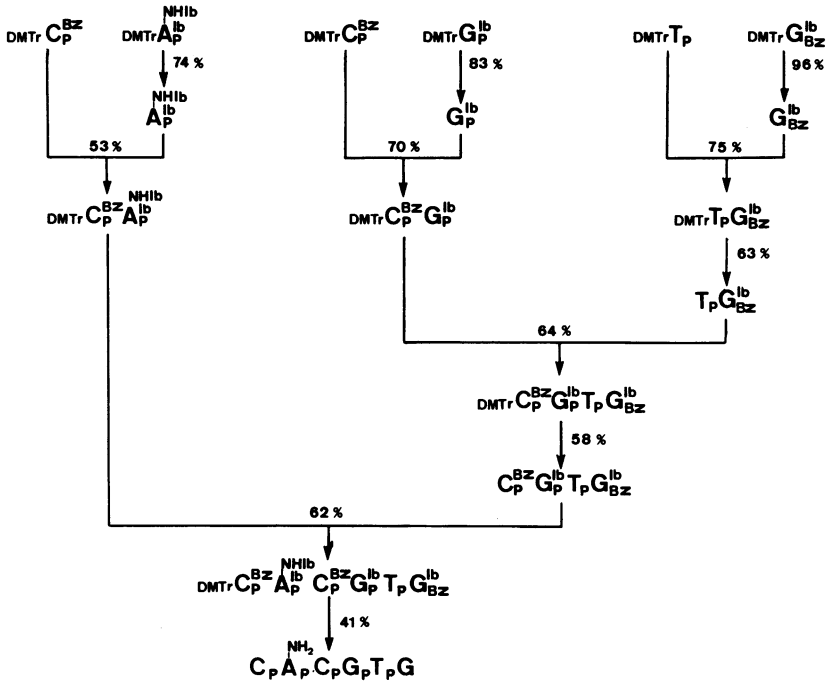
$_{DMTr}C_p^{Bz}$

$_{DMTr}\overset{NHIb}{A}{}_p^{Ib}$

74 %

$\overset{NHIb}{A}{}_p^{Ib}$

53 %

$_{DMTr}C_p^{Bz}\overset{NHIb}{A}{}_p^{Ib}$

$_{DMTr}C_p^{Bz}$

$_{DMTr}G_p^{Ib}$

83 %

$G_p^{Ib}$

70 %

$_{DMTr}C_p^{Bz}G_p^{Ib}$

$_{DMTr}T_p$

$_{DMTr}G_{Bz}^{Ib}$

96 %

$G_{Bz}^{Ib}$

75 %

$_{DMTr}T_pG_{Bz}^{Ib}$

63 %

$T_pG_{Bz}^{Ib}$

64 %

$_{DMTr}C_p^{Bz}G_p^{Ib}T_pG_{Bz}^{Ib}$

58 %

$C_p^{Bz}G_p^{Ib}T_pG_{Bz}^{Ib}$

62 %

$_{DMTr}C_p^{Bz}\overset{NHIb}{A}{}_p^{Ib}C_p^{Bz}G_p^{Ib}T_pG_{Bz}^{Ib}$

41 %

$C_p\overset{NH_2}{A}{}_p C_pG_pT_pG$